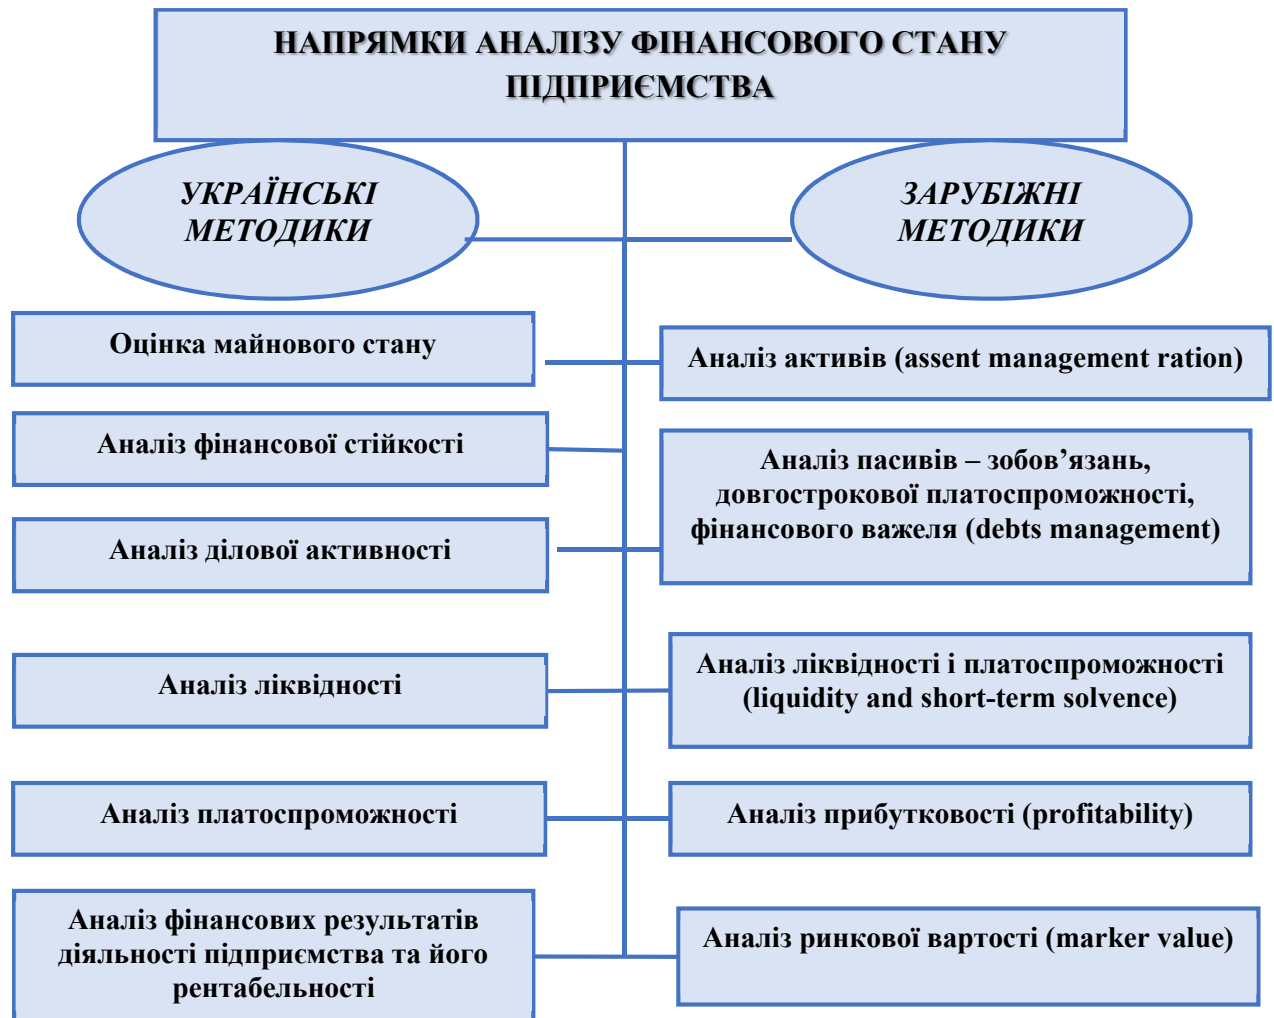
НАПРЯМКИ АНАЛІЗУ ФІНАНСОВОГО СТАНУ ПІДПРИЄМСТВА

УКРАЇНСЬКІ МЕТОДИКИ

ЗАРУБІЖНІ МЕТОДИКИ

Оцінка майнового стану

Аналіз активів (assent management ration)

Аналіз фінансової стійкості

Аналіз пасивів – зобов’язань, довгострокової платоспроможності, фінансового важеля (debts management)

Аналіз ділової активності

Аналіз ліквідності

Аналіз ліквідності і платоспроможності (liquidity and short-term solvence)

Аналіз платоспроможності

Аналіз прибутковості (profitability)

Аналіз фінансових результатів діяльності підприємства та його рентабельності

Аналіз ринкової вартості (marker value)